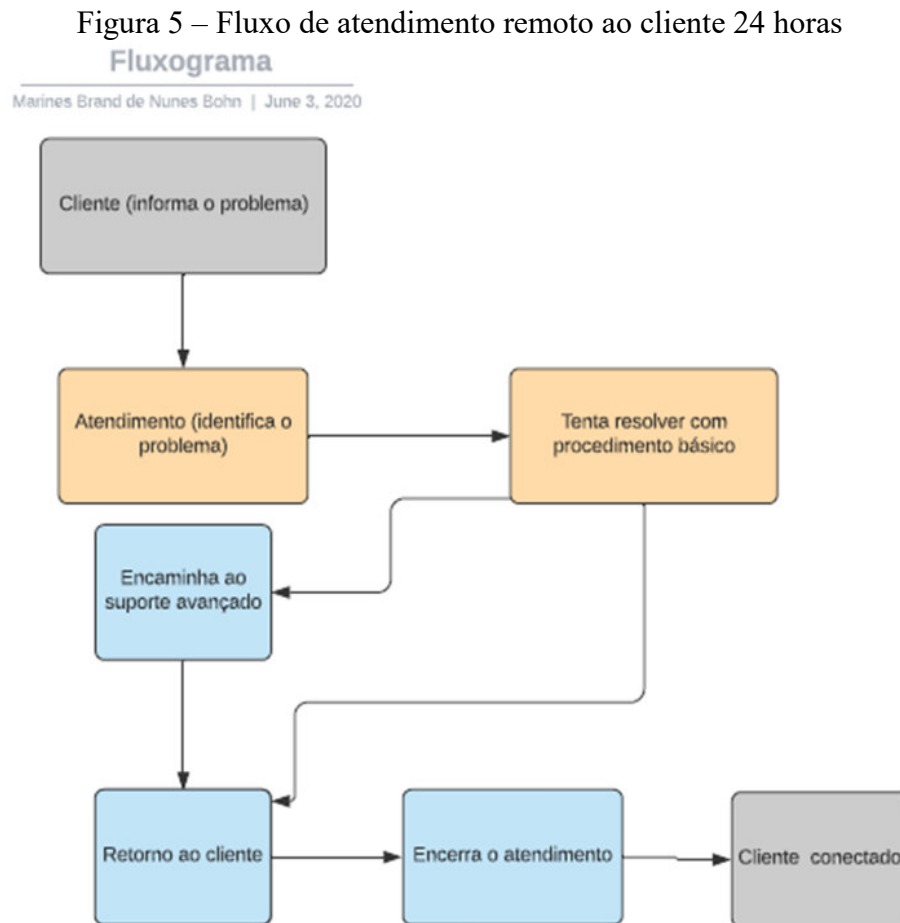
Figura 5 – Fluxo de atendimento remoto ao cliente 24 horas

Fluxograma

Marines Brand de Nunes Bohn | June 3, 2020

Cliente (informa o problema)

Atendimento (identifica o problema)

Tenta resolver com procedimento básico

Encaminha ao suporte avançado

Retorno ao cliente

Encerra o atendimento

Cliente conectado